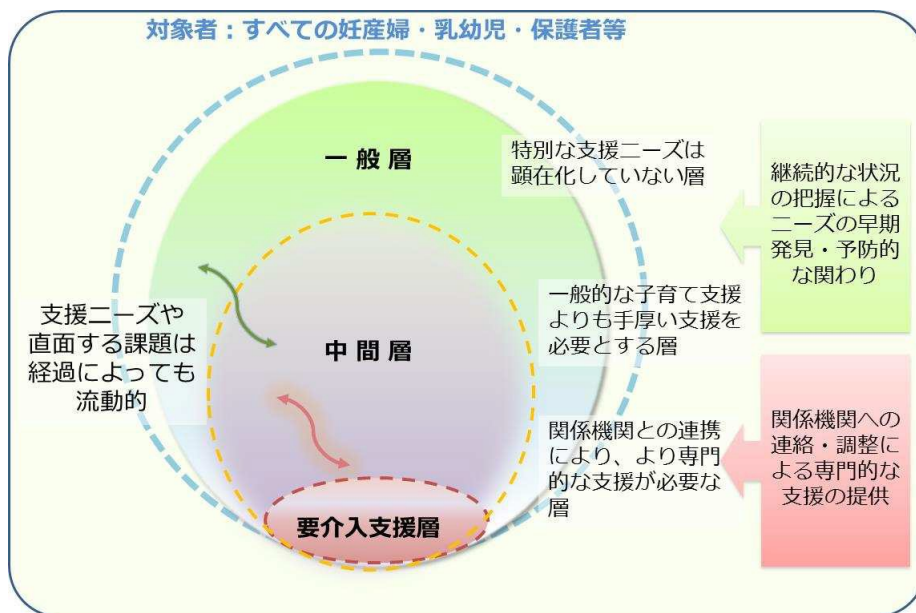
対象者：すべての妊産婦・乳幼児・保護者等

一般層

特別な支援ニーズは顕在化していない層

継続的な状況の把握によるニーズの早期発見・予防的な関わり

支援ニーズや直面する課題は経過によっても流動的

中間層

一般的な子育て支援よりも手厚い支援を必要とする層

関係機関との連携により、より専門的な支援が必要な層

関係機関への連絡・調整による専門的な支援の提供

要介入支援層